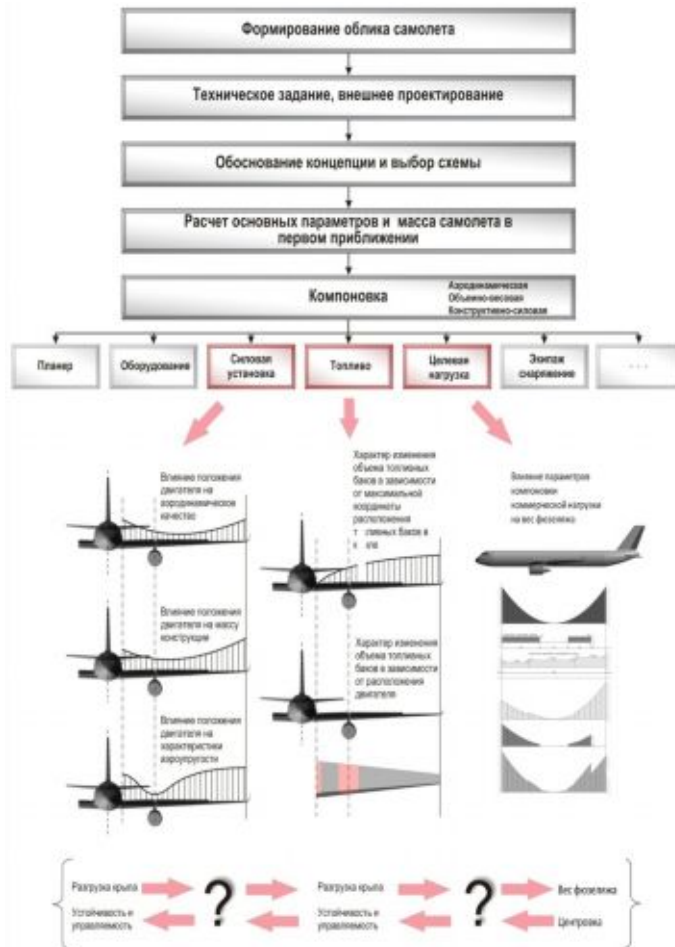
Формирование облика самолета

Техническое задание, внешнее проектирование

Обоснование концепции и выбор схемы

Расчет основных параметров и масса самолета в первом приближении

Компоновка

Аэродинамическая
Объемно-весовая
Конструктивно-силовая

Планер

Оборудование

Силовая установка

Топливо

Целевая нагрузка

Экипаж снаряжение

· · ·

Влияние положения двигателя на аэродинамическое качество

Влияние положения двигателя на массу конструкции

Влияние положения двигателя на характеристики аэроупругости

Характер изменения объема топливных баков в зависимости от максимальной координаты расположения т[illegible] топливных баков в к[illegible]

Характер изменения объема топливных баков в зависимости от расположения двигателя

Влияние параметров компоновки коммерческой нагрузки на вес фюзеляжа

Разгрузка крыла

?

Устойчивость и управляемость

Разгрузка крыла

?

Вес фюзеляжа

Устойчивость и управляемость

Центровка